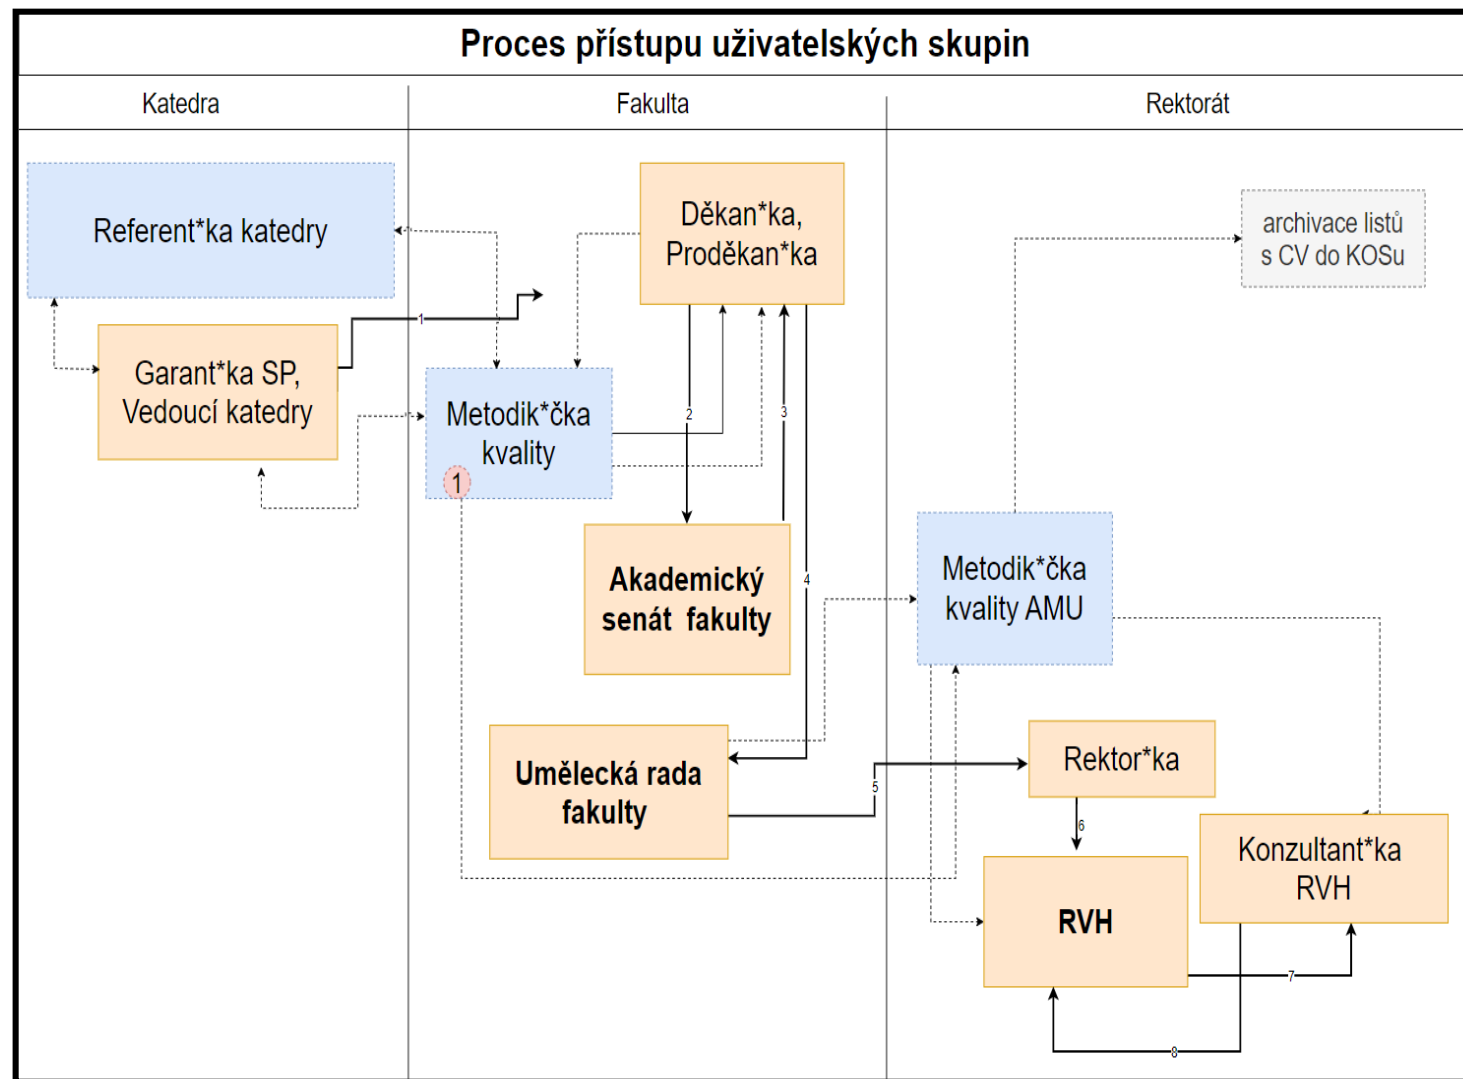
Proces přístupu uživatelských skupin

Katedra

Fakulta

Rektorát

Referent*ka katedry

Děkan*ka, Proděkan*ka

archivace listů s CV do KOSu

Garant*ka SP, Vedoucí katedry

1

Metodik*čka kvality

1

2

3

Akademický senát fakulty

4

Metodik*čka kvality AMU

Umělecká rada fakulty

5

Rektor*ka

6

Konzultant*ka RVH

RVH

7

8